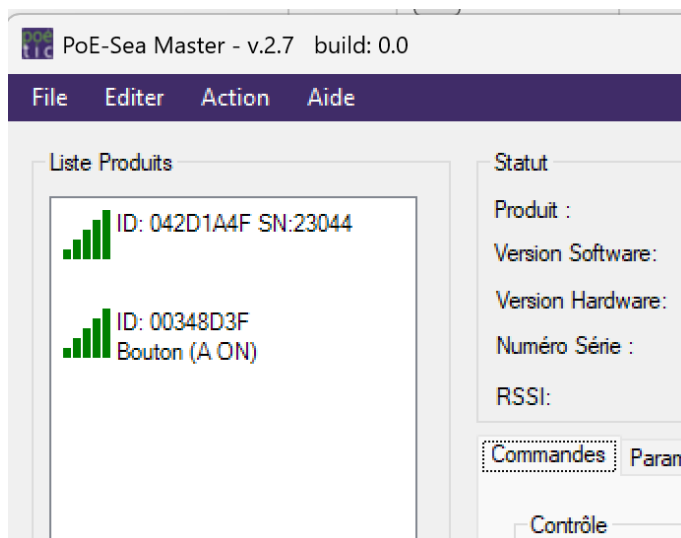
poe tic PoE-Sea Master - v.2.7 build: 0.0

File Editer Action Aide

Liste Produits

ID: 042D1A4F SN:23044

ID: 00348D3F
Bouton (A ON)

Statut

Produit :

Version Software:

Version Hardware:

Numéro Série :

RSSI:

Commandes Param

Contrôle